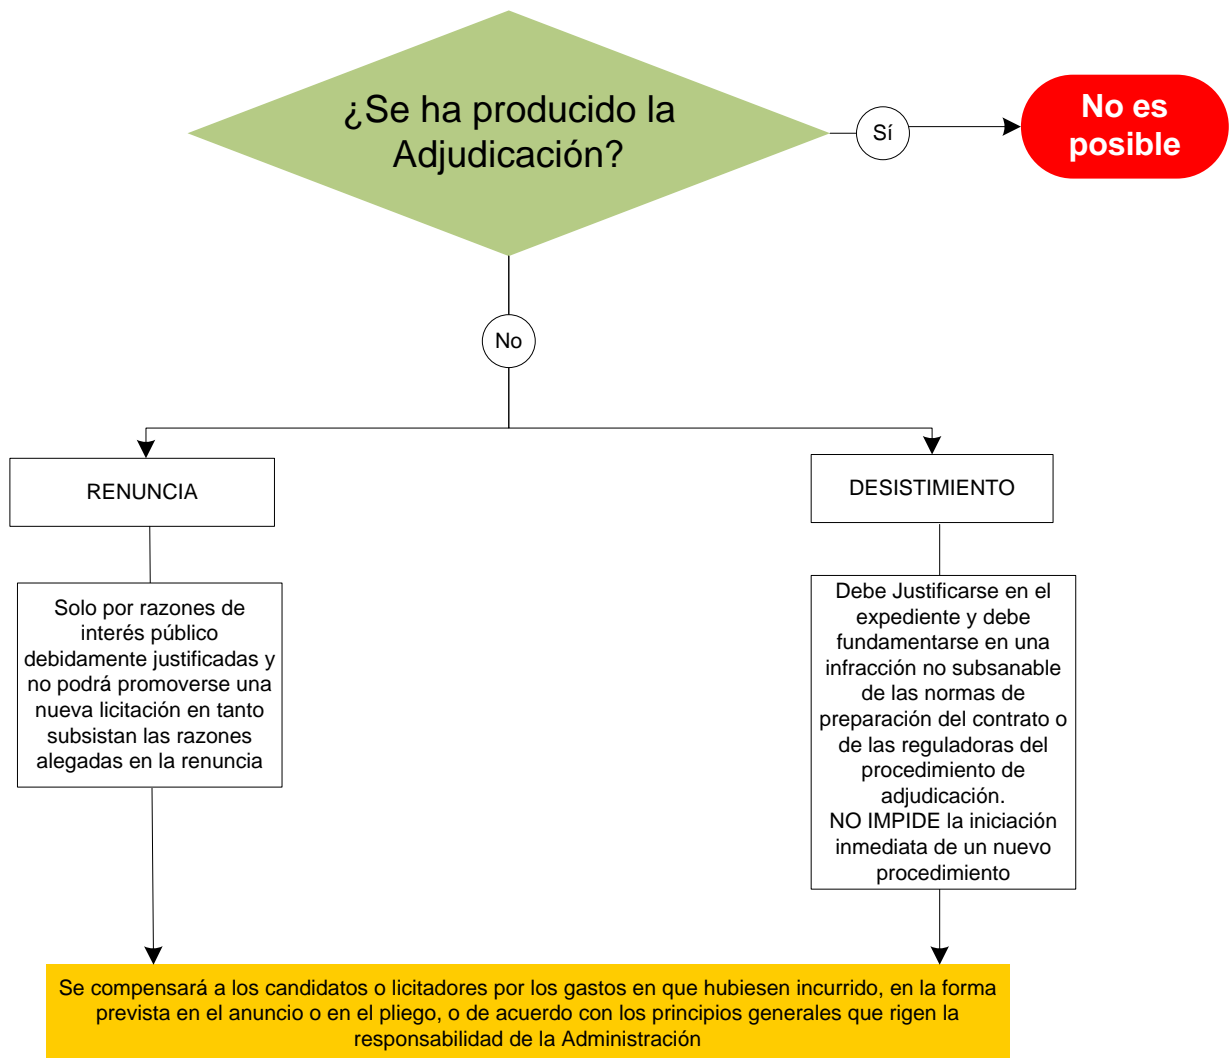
¿Se ha producido la Adjudicación?

Sí

No es posible

No

RENUNCIA

DESISTIMIENTO

Solo por razones de interés público debidamente justificadas y no podrá promoverse una nueva licitación en tanto subsistan las razones alegadas en la renuncia

Debe Justificarse en el expediente y debe fundamentarse en una infracción no subsanable de las normas de preparación del contrato o de las reguladoras del procedimiento de adjudicación.
NO IMPIDE la iniciación inmediata de un nuevo procedimiento

Se compensará a los candidatos o licitadores por los gastos en que hubiesen incurrido, en la forma prevista en el anuncio o en el pliego, o de acuerdo con los principios generales que rigen la responsabilidad de la Administración